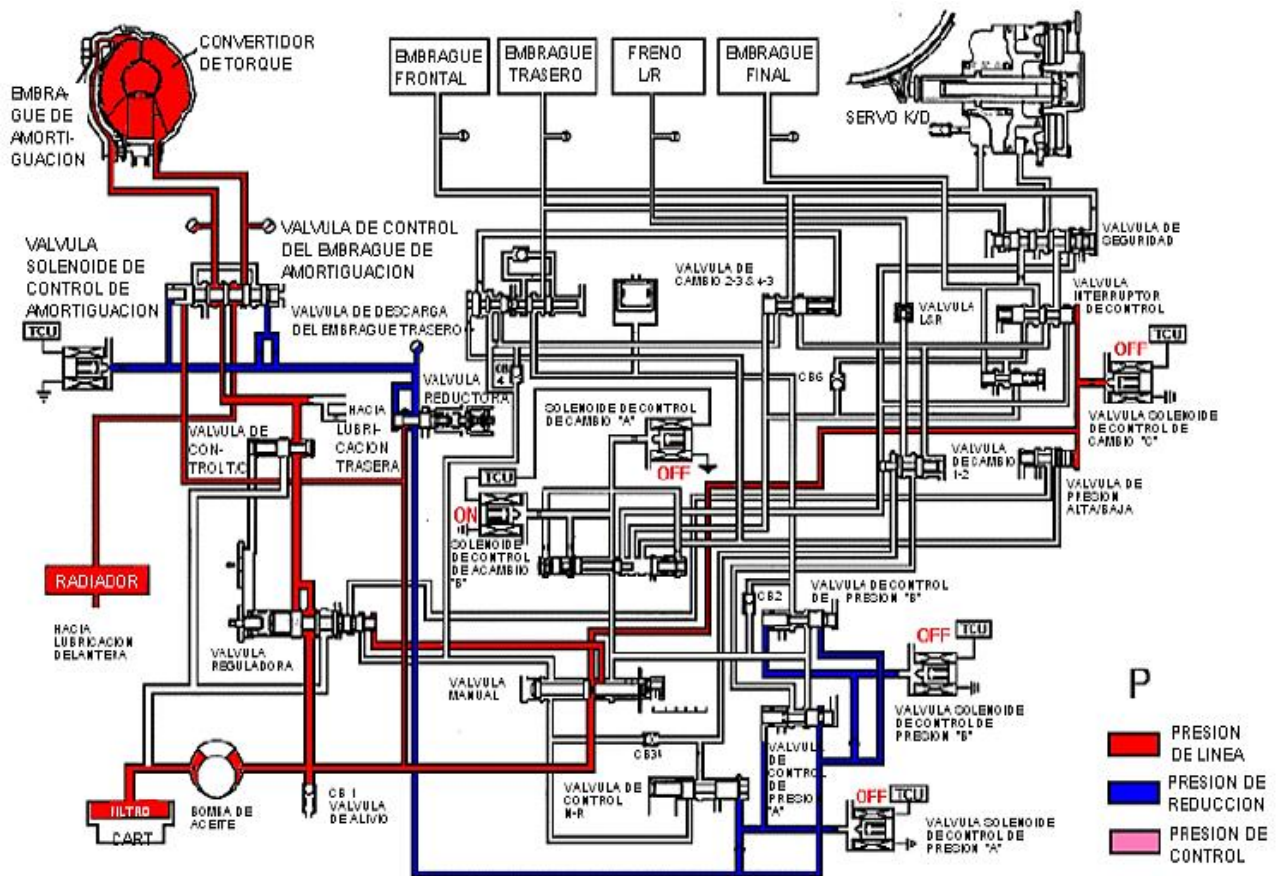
CONVERTIDOR DE TORQUE

EMBRAGUE DE AMORTIGUACION

EMBRAGUE FRONTAL

EMBRAGUE TRASERO

FRENO L/R

EMBRAGUE FINAL

SERVO K/D

VALVULA DE CONTROL DEL EMBRAGUE DE AMORTIGUACION

VALVULA SOLENOIDE DE CONTROL DE AMORTIGUACION

TCU

VALVULA DE DESCARGA DEL EMBRAGUE TRASERO

VALVULA DE CAMBIO 2-3 & 4-3

VALVULA DE SEGURIDAD

VALVULA INTERRUPTOR DE CONTROL

VALVULA L&R

TCU

OFF

CB6

VALVULA SOLENOIDE DE CONTROL DE CAMBIO "C"

CB 4

VALVULA REDUCTORA

HACIA LUBRICACION TRASERA

SOLENOIDE DE CONTROL DE CAMBIO "A"

OFF

VALVULA DE CONTROL T/C

VALVULA DE CAMBIO 1-2

VALVULA DE PRESION ALTA/BAJA

TCU

ON

SOLENOIDE DE CONTROL DE ACAMBIO "B"

RADIADOR

HACIA LUBRICACION DELANTERA

VALVULA REGULADORA

VALVULA DE CONTROL DE PRESION "B"

CB2

OFF TCU

VALVULA MANUAL

VALVULA SOLENOIDE DE CONTROL DE PRESION "B"

P

CB3

VALVULA DE CONTROL DE PRESION "A"

PRESION DE LINEA

PRESION DE REDUCCION

PRESION DE CONTROL

VALVULA DE CONTROL N-R

OFF TCU

VALVULA SOLENOIDE DE CONTROL DE PRESION "A"

FILTRO

CART

BOMBA DE ACEITE

CB 1 VALVULA DE ALIVIO